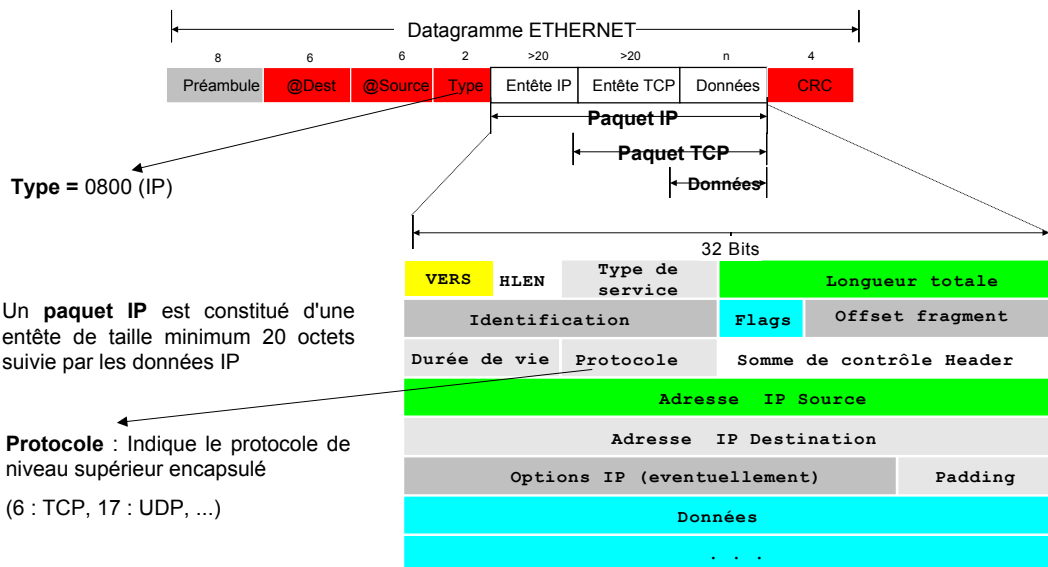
Datagramme ETHERNET

| 8 | 6 | 6 | 2 | >20 | >20 | n | 4 |
|---|---|---|---|---|---|---|---|
| Préambule | @Dest | @Source | Type | Entête IP | Entête TCP | Données | CRC |

Paquet IP

Paquet TCP

Données

**Type =** 0800 (IP)

32 Bits

| VERS | HLEN | Type de service | Longueur totale |
|---|---|---|---|
| Identification | | Flags | Offset fragment |
| Durée de vie | Protocole | Somme de contrôle Header | |
| Adresse IP Source | | | |
| Adresse IP Destination | | | |
| Options IP (eventuellement) | | | Padding |
| Données | | | |
| . . . | | | |

Un **paquet IP** est constitué d'une entête de taille minimum 20 octets suivie par les données IP

**Protocole** : Indique le protocole de niveau supérieur encapsulé

(6 : TCP, 17 : UDP, ...)